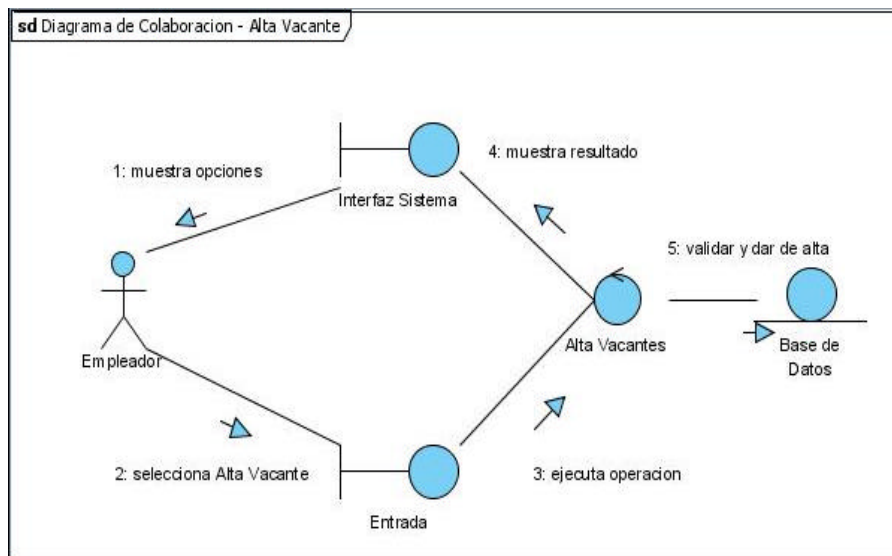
sd Diagrama de Colaboracion - Alta Vacante

1: muestra opciones

Interfaz Sistema

4: muestra resultado

5: validar y dar de alta

Empleador

Alta Vacantes

Base de Datos

2: selecciona Alta Vacante

3: ejecuta operacion

Entrada